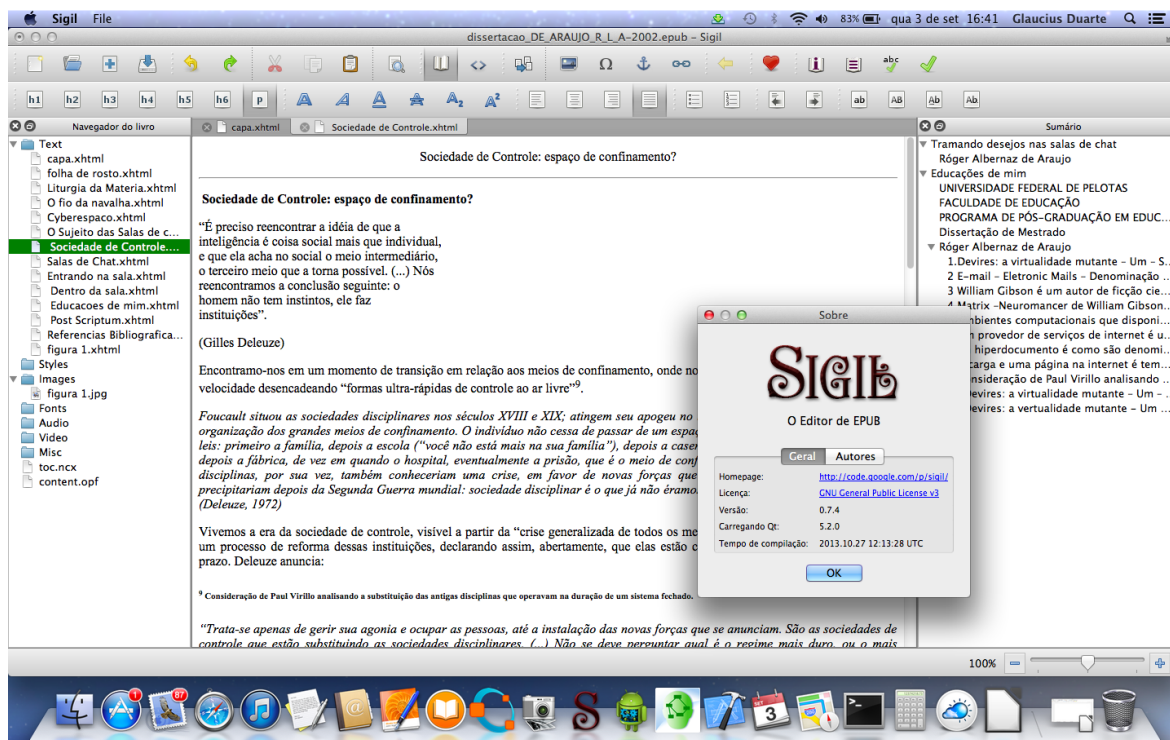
Sigil File

83% qua 3 de set 16:41 Glaucius Duarte

dissertacao_DE_ARAUJO_R_L_A-2002.epub – Sigil

h1 h2 h3 h4 h5 h6 p

ab AB Ab Ab

Navegador do livro

Text
capa.xhtml
folha de rosto.xhtml
Liturgia da Materia.xhtml
O fio da navalha.xhtml
Cyberespaco.xhtml
O Sujeito das Salas de c...
Sociedade de Controle....
Salas de Chat.xhtml
Entrando na sala.xhtml
Dentro da sala.xhtml
Educacoes de mim.xhtml
Post Scriptum.xhtml
Referencias Bibliografica...
figura 1.xhtml
Styles
Images
figura 1.jpg
Fonts
Audio
Video
Misc
toc.ncx
content.opf

capa.xhtml
Sociedade de Controle.xhtml

Sociedade de Controle: espaço de confinamento?

Sociedade de Controle: espaço de confinamento?

"É preciso reencontrar a idéia de que a inteligência é coisa social mais que individual, e que ela acha no social o meio intermediário, o terceiro meio que a torna possível. (...) Nós reencontramos a conclusão seguinte: o homem não tem instintos, ele faz instituições".

(Gilles Deleuze)

Encontramo-nos em um momento de transição em relação aos meios de confinamento, onde no velocidade desencadeando "formas ultra-rápidas de controle ao ar livre"$^9$.

Foucault situou as sociedades disciplinares nos séculos XVIII e XIX; atingem seu apogeu no organização dos grandes meios de confinamento. O indivíduo não cessa de passar de um espaç leis: primeiro a família, depois a escola ("você não está mais na sua família"), depois a caser depois a fábrica, de vez em quando o hospital, eventualmente a prisão, que é o meio de conf disciplinas, por sua vez, também conheceriam uma crise, em favor de novas forças que precipitariam depois da Segunda Guerra mundial: sociedade disciplinar é o que já não éramo (Deleuze, 1972)

Vivemos a era da sociedade de controle, visível a partir da "crise generalizada de todos os me um processo de reforma dessas instituições, declarando assim, abertamente, que elas estão c prazo. Deleuze anuncia:

$^9$ Consideração de Paul Virillo analisando a substituição das antigas disciplinas que operavam na duração de um sistema fechado.

"Trata-se apenas de gerir sua agonia e ocupar as pessoas, até a instalação das novas forças que se anunciam. São as sociedades de controle que estão substituindo as sociedades disciplinares. (...) Não se deve perguntar qual é o regime mais duro, ou o mais

Sumário

Tramando desejos nas salas de chat
Róger Albernaz de Araujo
Educações de mim
UNIVERSIDADE FEDERAL DE PELOTAS
FACULDADE DE EDUCAÇÃO
PROGRAMA DE PÓS-GRADUAÇÃO EM EDUC...
Dissertação de Mestrado
Róger Albernaz de Araujo
1.Devires: a virtualidade mutante – Um – S...
2 E-mail – Eletronic Mails – Denominação ...
3 William Gibson é um autor de ficção cie...
4 Matrix -Neuromancer de William Gibson...
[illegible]mbientes computacionais que disponi...
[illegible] provedor de serviços de internet é u...
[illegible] hiperdocumento é como são denomi...
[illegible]carga e uma página na internet é tem...
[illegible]nsideração de Paul Virillo analisando ...
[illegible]evires: a virtualidade mutante – Um – ...
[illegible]evires: a vertualidade mutante – Um ...

Sobre

SIGIL

O Editor de EPUB

Geral Autores

Homepage: http://code.google.com/p/sigil/
Licença: GNU General Public License v3
Versão: 0.7.4
Carregando Qt: 5.2.0
Tempo de compilação: 2013.10.27 12:13:28 UTC

OK

100%